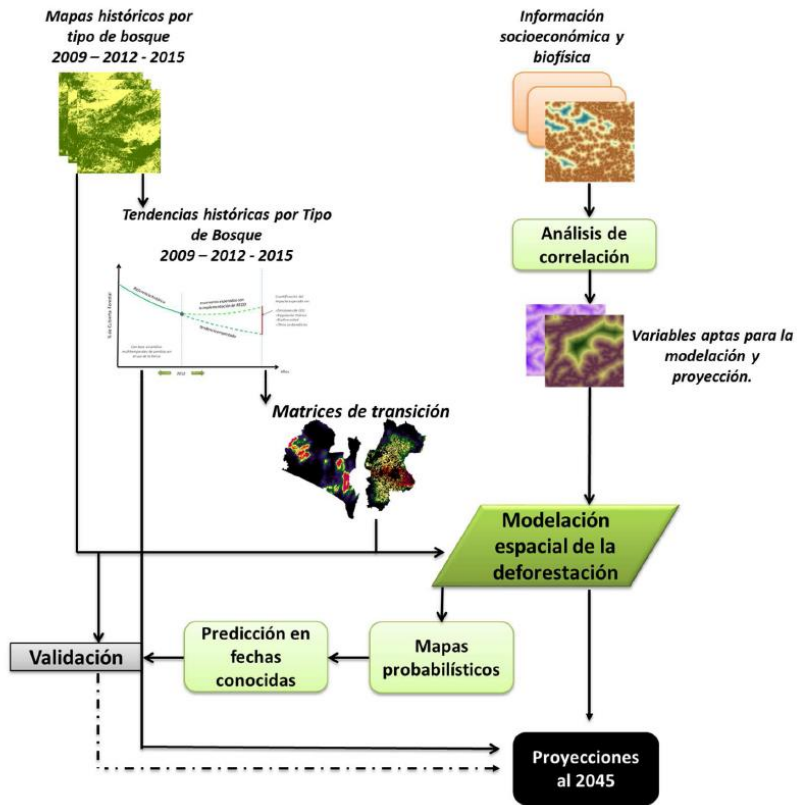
Mapas históricos por tipo de bosque
2009 – 2012 - 2015

Información socioeconómica y biofísica

Tendencias históricas por Tipo de Bosque
2009 – 2012 - 2015

Análisis de correlación

Variables aptas para la modelación y proyección.

Matrices de transición

Modelación espacial de la deforestación

Predicción en fechas conocidas

Mapas probabilísticos

Validación

Proyecciones al 2045